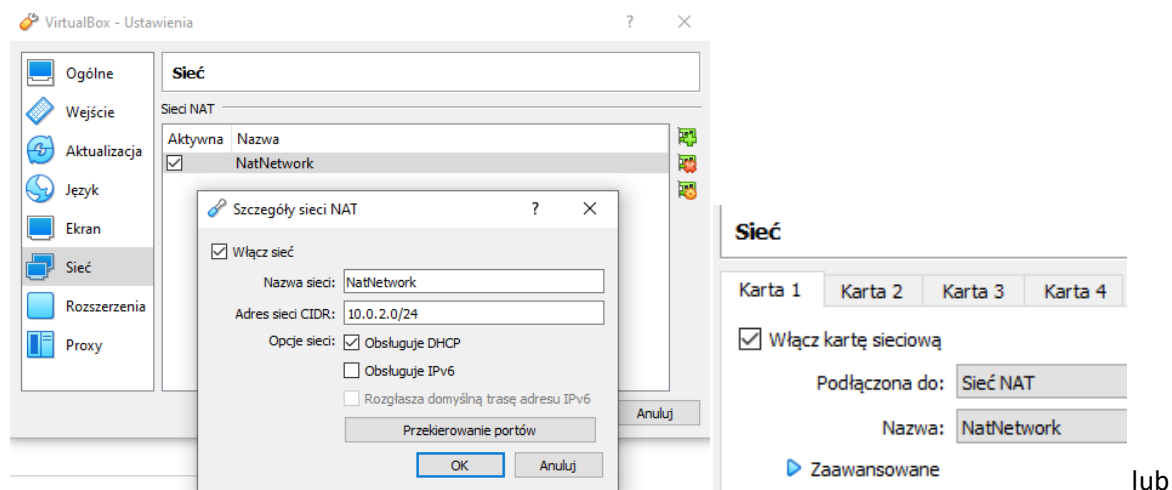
VirtualBox - Ustawienia ? ✕

Ogólne
Wejście
Aktualizacja
Język
Ekran
Sieć
Rozszerzenia
Proxy

Sieć

Sieci NAT

| Aktywna | Nazwa |
|---|---|
| ☑ | NatNetwork |

Anuluj

Szczegóły sieci NAT ? ✕

☑ Włącz sieć

Nazwa sieci: NatNetwork

Adres sieci CIDR: 10.0.2.0/24

Opcje sieci: ☑ Obsługuje DHCP

☐ Obsługuje IPv6

☐ Rozgłasza domyślną trasę adresu IPv6

Przekierowanie portów

OK Anuluj

Sieć

Karta 1 Karta 2 Karta 3 Karta 4

☑ Włącz kartę sieciową

Podłączona do: Sieć NAT

Nazwa: NatNetwork

Zaawansowane

lub